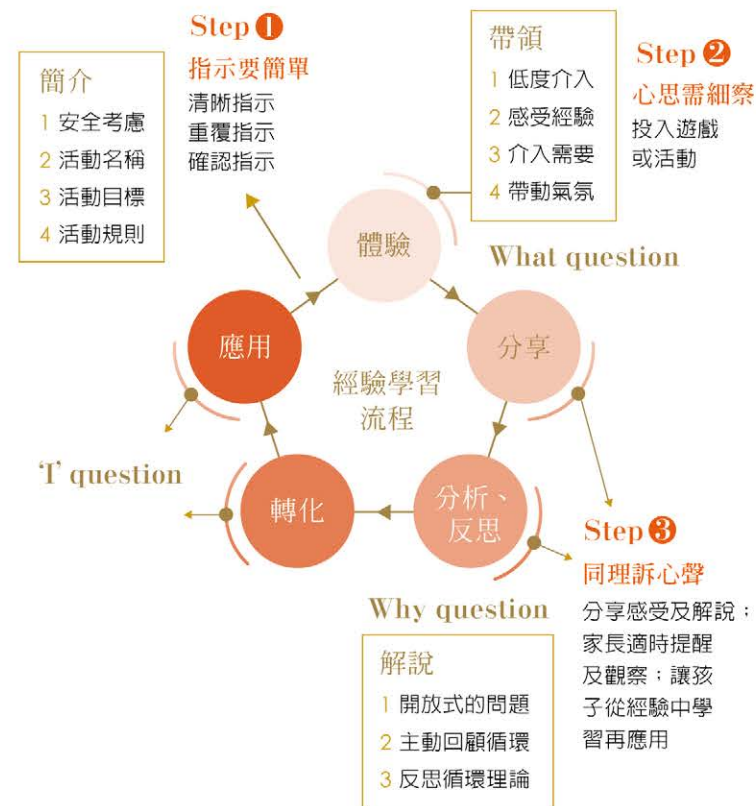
簡介
1 安全考慮
2 活動名稱
3 活動目標
4 活動規則

Step 1
指示要簡單
清晰指示
重覆指示
確認指示

帶領
1 低度介入
2 感受經驗
3 介入需要
4 帶動氣氛

Step 2
心思需細察
投入遊戲
或活動

體驗

What question

應用

分享

經驗學習
流程

'I' question

轉化

分析、
反思

Step 3
同理訴心聲
分享感受及解說；家長適時提醒及觀察；讓孩子從經驗中學習再應用

Why question

解說
1 開放式的問題
2 主動回顧循環
3 反思循環理論